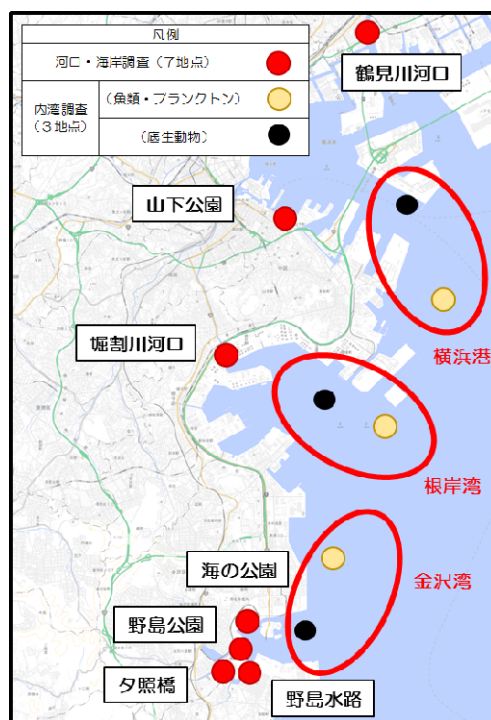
| 凡例 | | |
|---|---|---|
| 河口・海岸調査（7地点） | | |
| 内湾調査（3地点） | （魚類・プランクトン） | |
| | （底生動物） | |

鶴見川河口

山下公園

堀割川河口

横浜港

根岸湾

金沢湾

海の公園

野島公園

夕照橋

野島水路